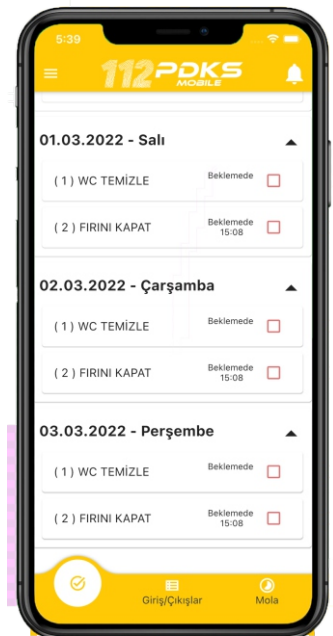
5:39

112 PDKS MOBILE

01.03.2022 - Salı

( 1 ) WC TEMİZLE
Beklemede

( 2 ) FIRINI KAPAT
Beklemede
15:08

02.03.2022 - Çarşamba

( 1 ) WC TEMİZLE
Beklemede

( 2 ) FIRINI KAPAT
Beklemede
15:08

03.03.2022 - Perşembe

( 1 ) WC TEMİZLE
Beklemede

( 2 ) FIRINI KAPAT
Beklemede
15:08

Giriş/Çıkışlar
Mola